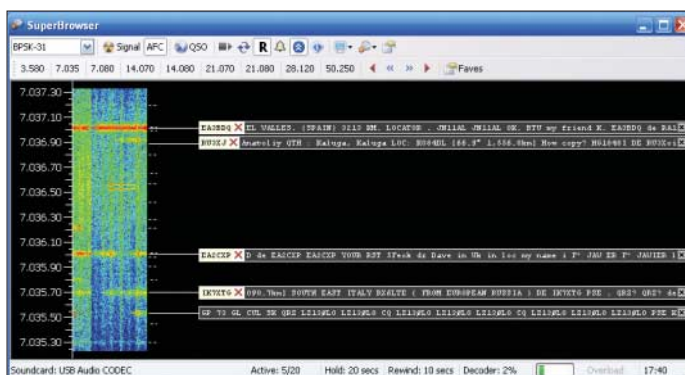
SuperBrowser

BPSK-31 Signal AFC QSO R

3.580 7.035 7.080 14.070 14.080 21.070 21.080 28.120 50.250 Faves

7.037.30
7.037.10
7.036.90
7.036.70
7.036.50
7.036.30
7.036.10
7.035.90
7.035.70
7.035.50
7.035.30

EA3BDQ EL VALLES. (SPAIN) 3210 SM. LOCATOR . JN11AL JN11AL OK. BTU my friend K. EA3BDQ de EA3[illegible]

RU3XJ Anatoliy QTH : Kaluga, Kaluga LOC: KO84DL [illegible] How copy? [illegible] DE RU3X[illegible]

EA3CXP D de EA3CXP EA3CXP YOUR RST 1Prob de Dave in Uk in loc my name i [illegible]

IK7XTG 090.7km) SOUTH EAST ITALY EXALTE ( FROM EUROPEAN RUSSIA ) DE IK7XTG PSE . QRZ? QRZ? de

GP TO GL CUL SK QRZ LZ135LO LZ135LO CQ LZ135LO LZ135LO LZ135LO CQ LZ135LO LZ135LO PSE K

Soundcard: USB Audio CODEC Active: 5/20 Hold: 20 secs Rewind: 10 secs Decoder: 2% Overload 17:40